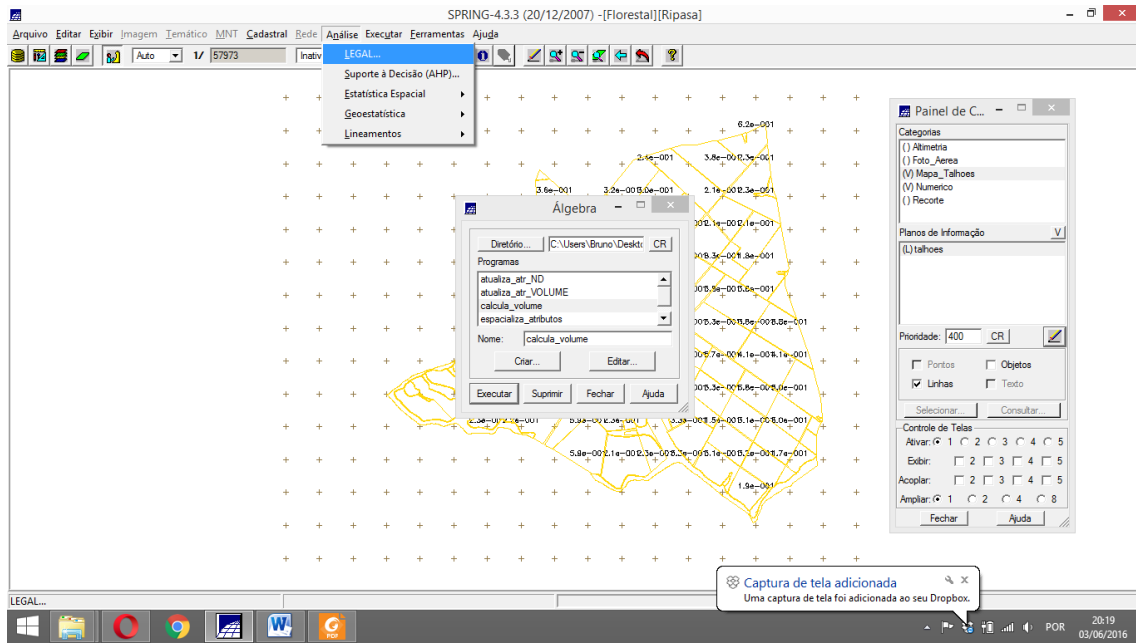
SPRING-4.3.3 (20/12/2007) -[Florestal][Ripasa]

Arquivo Editar Exibir Imagem Temático MNT Cadastral Rede Análise Executar Ferramentas Ajuda

Auto 1/ 57973 Inativ

LEGAL...
Suporte à Decisão (AHP)...
Estatística Espacial
Geoestatística
Lineamentos

6.2e-001
2.4e-001 3.8e-001 2.3e-001
3.6e-001 3.2e-001 3.0e-001 2.1e-001 2.3e-001
2.1e-001 2.1e-001
3.3e-001 1.8e-001
3.9e-001 5.5e-001
5.3e-001 5.8e-001 5.8e-001
5.7e-001 1.6e-001 4.1e-001
5.8e-001 6.0e-001
2.3e-001 2.7e-001 5.9e-001 2.3e-001 3.3e-001 1.5e-001 8.1e-001 8.0e-001
5.9e-001 2.1e-001 2.3e-001 3.3e-001 1.0e-001 3.5e-001 1.7e-001
1.9e-001

Álgebra
Diretório... C:\Users\Bruno\Deskto CR
Programas
atualiza_atr_ND
atualiza_atr_VOLUME
calcula_volume
espacializa_atributos
Nome: calcula_volume
Criar... Editar...
Executar Suprimir Fechar Ajuda

Painel de C...
Categorias
() Altimetria
() Foto_Aerea
(V) Mapa_Talhoes
(V) Numerico
() Recorte
Planos de Informação V
(L) talhoes
Prioridade: 400 CR
Pontos Objetos
Linhas Texto
Selecionar... Consultar...
Controle de Telas
Ativar: 1 2 3 4 5
Exibir: 2 3 4 5
Acoplar: 2 3 4 5
Ampliar: 1 2 4 8
Fechar Ajuda

Captura de tela adicionada
Uma captura de tela foi adicionada ao seu Dropbox.

LEGAL...

POR 20:19 03/06/2016